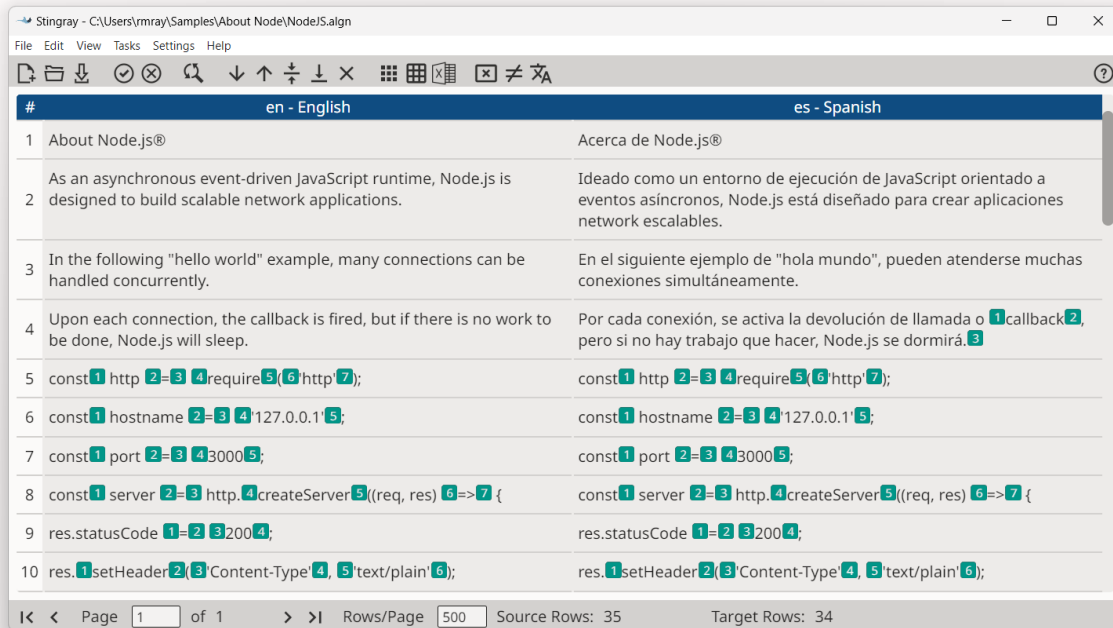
Stingray - C:\Users\rmray\Samples\About Node\NodeJS.algn

File Edit View Tasks Settings Help

| # | en - English | es - Spanish |
|---|---|---|
| 1 | About Node.js® | Acerca de Node.js® |
| 2 | As an asynchronous event-driven JavaScript runtime, Node.js is designed to build scalable network applications. | Ideado como un entorno de ejecución de JavaScript orientado a eventos asíncronos, Node.js está diseñado para crear aplicaciones network escalables. |
| 3 | In the following "hello world" example, many connections can be handled concurrently. | En el siguiente ejemplo de "hola mundo", pueden atenderse muchas conexiones simultáneamente. |
| 4 | Upon each connection, the callback is fired, but if there is no work to be done, Node.js will sleep. | Por cada conexión, se activa la devolución de llamada o 1callback2, pero si no hay trabajo que hacer, Node.js se dormirá.3 |
| 5 | const1 http 2=3 4require5(6'http'7); | const1 http 2=3 4require5(6'http'7); |
| 6 | const1 hostname 2=3 4'127.0.0.1'5; | const1 hostname 2=3 4'127.0.0.1'5; |
| 7 | const1 port 2=3 43000 5; | const1 port 2=3 43000 5; |
| 8 | const1 server 2=3 http.4createServer5((req, res) 6=>7 { | const1 server 2=3 http.4createServer5((req, res) 6=>7 { |
| 9 | res.statusCode 1=2 3200 4; | res.statusCode 1=2 3200 4; |
| 10 | res.1setHeader2(3'Content-Type'4, 5'text/plain'6); | res.1setHeader2(3'Content-Type'4, 5'text/plain'6); |

Page 1 of 1 Rows/Page 500 Source Rows: 35 Target Rows: 34